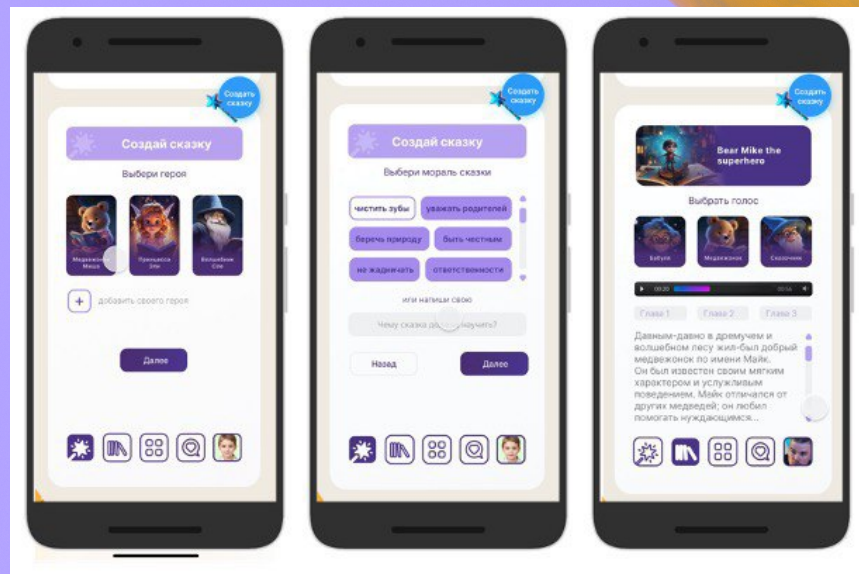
Создать сказку

Создай сказку

Выбери героя

Медвежонок Миша

Принцесса Эли

Волшебник Оле

+ добавить своего героя

Далее

Создать сказку

Создай сказку

Выбери мораль сказки

чистить зубы

уважать родителей

беречь природу

быть честным

не жадничать

ответственности

или напиши свою

Чему сказка должна научить?

Назад

Далее

Создать сказку

Bear Mike the superhero

Выбрать голос

Бабуля

Медвежонок

Сказочник

00:20

00:56

Глава 1

Глава 2

Глава 3

Давным-давно в дремучем и волшебном лесу жил-был добрый медвежонок по имени Майк. Он был известен своим мягким характером и услужливым поведением. Майк отличался от других медведей; он любил помогать нуждающимся...